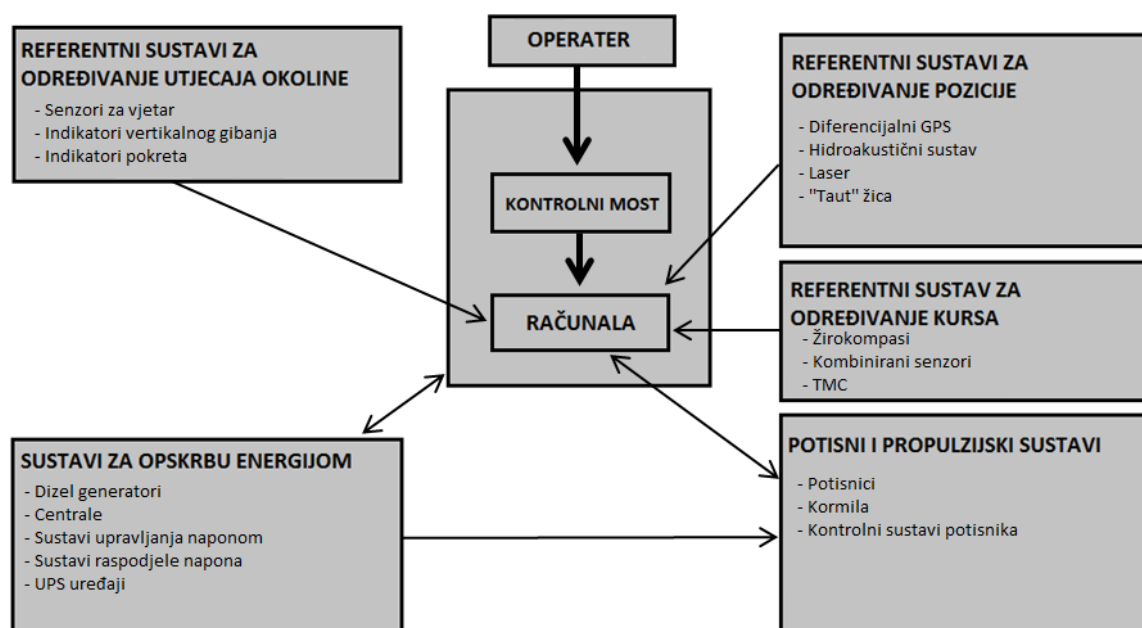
REFERENTNI SUSTAVI ZA ODREĐIVANJE UTJECAJA OKOLINE
- Senzori za vjetar
- Indikatori vertikalnog gibanja
- Indikatori pokreta

OPERATER

KONTROLNI MOST

RAČUNALA

REFERENTNI SUSTAVI ZA ODREĐIVANJE POZICIJE
- Diferencijalni GPS
- Hidroakustični sustav
- Laser
- "Taut" žica

REFERENTNI SUSTAV ZA ODREĐIVANJE KURSA
- Žirokompasi
- Kombinirani senzori
- TMC

SUSTAVI ZA OPSKRBU ENERGIJOM
- Dizel generatori
- Centrale
- Sustavi upravljanja naponom
- Sustavi raspodjele napona
- UPS uređaji

POTISNI I PROPULZIJSKI SUSTAVI
- Potisnici
- Kormila
- Kontrolni sustavi potisnika